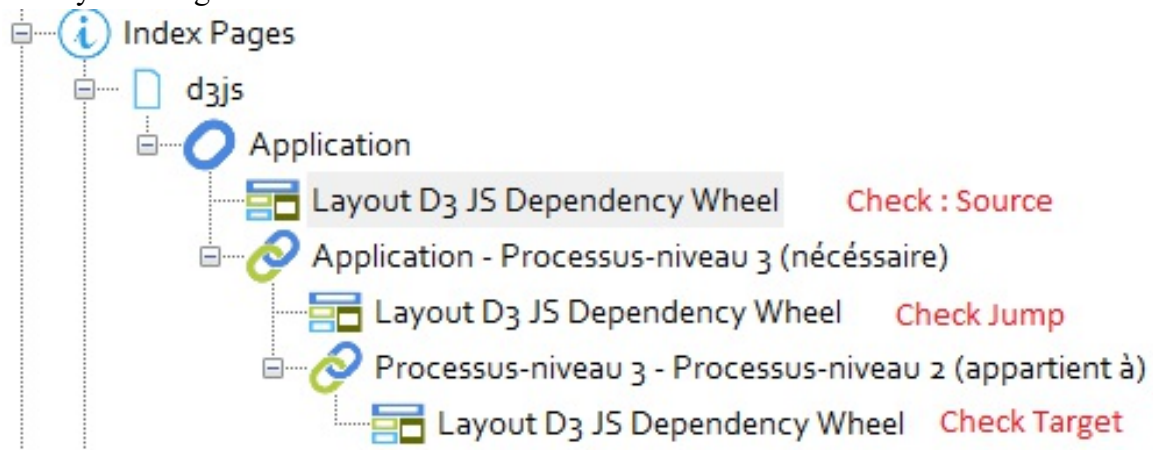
Index Pages
d3js
Application
Layout D3 JS Dependency Wheel Check : Source
Application - Processus-niveau 3 (nécéssaire)
Layout D3 JS Dependency Wheel Check Jump
Processus-niveau 3 - Processus-niveau 2 (appartient à)
Layout D3 JS Dependency Wheel Check Target